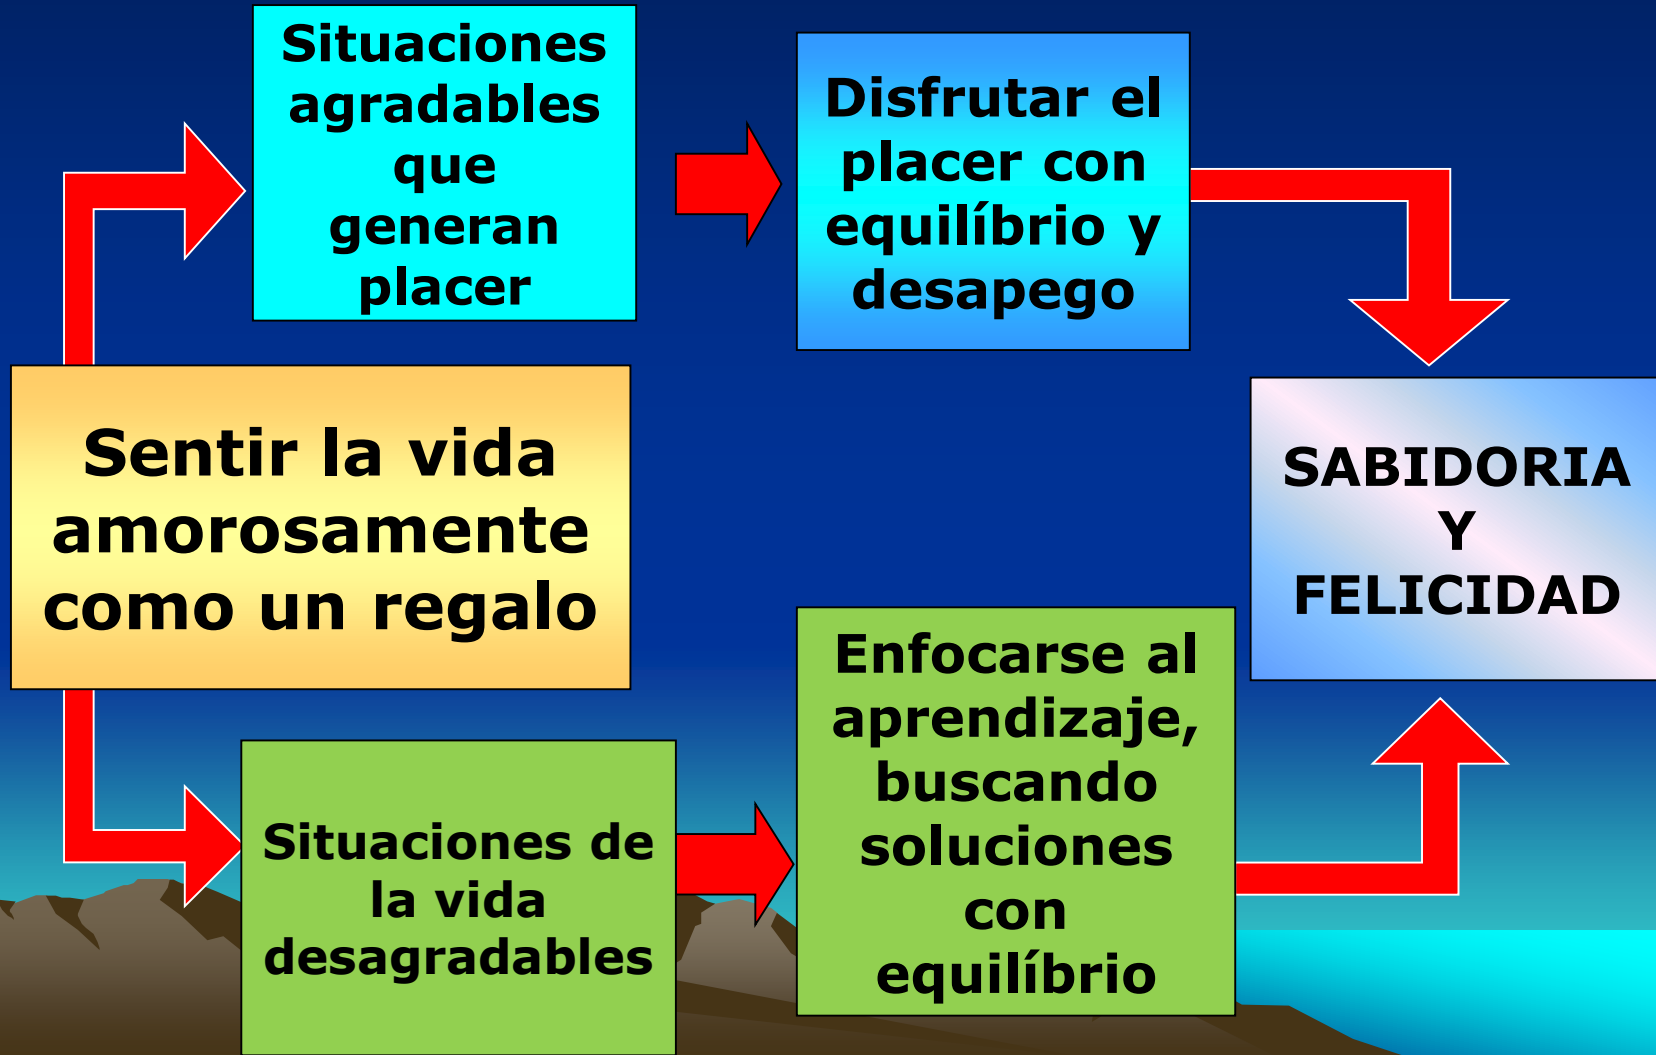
Situaciones agradables que generan placer

Disfrutar el placer con equilíbrio y desapego

Sentir la vida amorosamente como un regalo

SABIDORIA Y FELICIDAD

Situaciones de la vida desagradables

Enfocarse al aprendizaje, buscando soluciones con equilíbrio